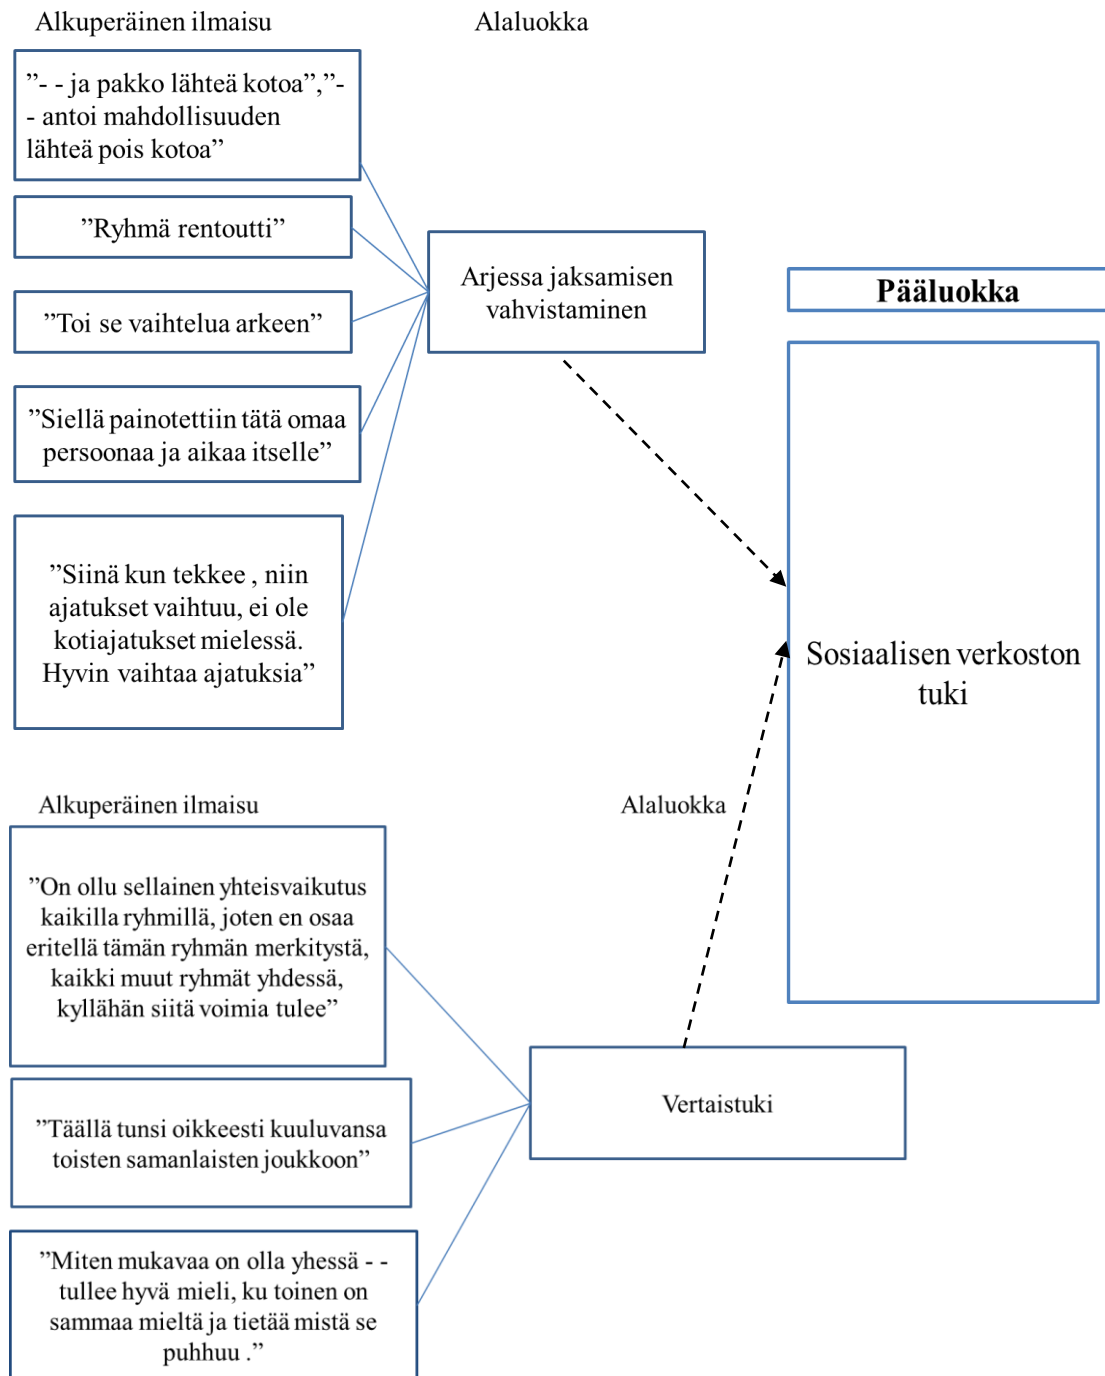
Alkuperäinen ilmaisu

Alaluokka

”- - ja pakko lähteä kotoa”,”- - antoi mahdollisuuden lähteä pois kotoa”

”Ryhmä rentoutti”

”Toi se vaihtelua arkeen”

”Siellä painotettiin tätä omaa persoonaa ja aikaa itselle”

”Siinä kun tekkee , niin ajatukset vaihtuu, ei ole kotiajatukset mielessä. Hyvin vaihtaa ajatuksia”

Arjessa jaksamisen vahvistaminen

Pääluokka

Sosiaalisen verkoston tuki

Alkuperäinen ilmaisu

Alaluokka

”On ollu sellainen yhteisvaikutus kaikilla ryhmillä, joten en osaa eritellä tämän ryhmän merkitystä, kaikki muut ryhmät yhdessä, kyllähän siitä voimia tulee”

”Täällä tunsi oikkeesti kuuluvansa toisten samanlaisten joukkoon”

”Miten mukavaa on olla yhessä - - tullee hyvä mieli, ku toinen on sammaa mieltä ja tietää mistä se puhhuu .”

Vertaistuki